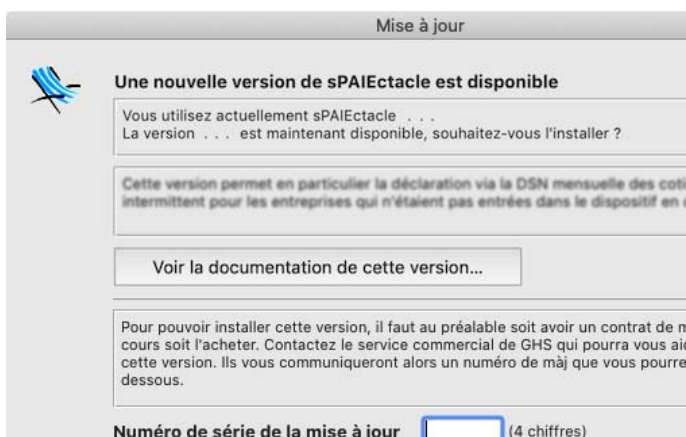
Mise à jour

Une nouvelle version de sPAIEctacle est disponible

Vous utilisez actuellement sPAIEctacle . . .
La version . . . est maintenant disponible, souhaitez-vous l'installer ?

Cette version permet en particulier la déclaration via la DSN mensuelle des coti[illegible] intermittent pour les entreprises qui n'étaient pas entrées dans le dispositif en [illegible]

Voir la documentation de cette version...

Pour pouvoir installer cette version, il faut au préalable soit avoir un contrat de m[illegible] cours soit l'acheter. Contactez le service commercial de GHS qui pourra vous ai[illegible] cette version. Ils vous communiqueront alors un numéro de màj que vous pourre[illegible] dessous.

Numéro de série de la mise à jour (4 chiffres)